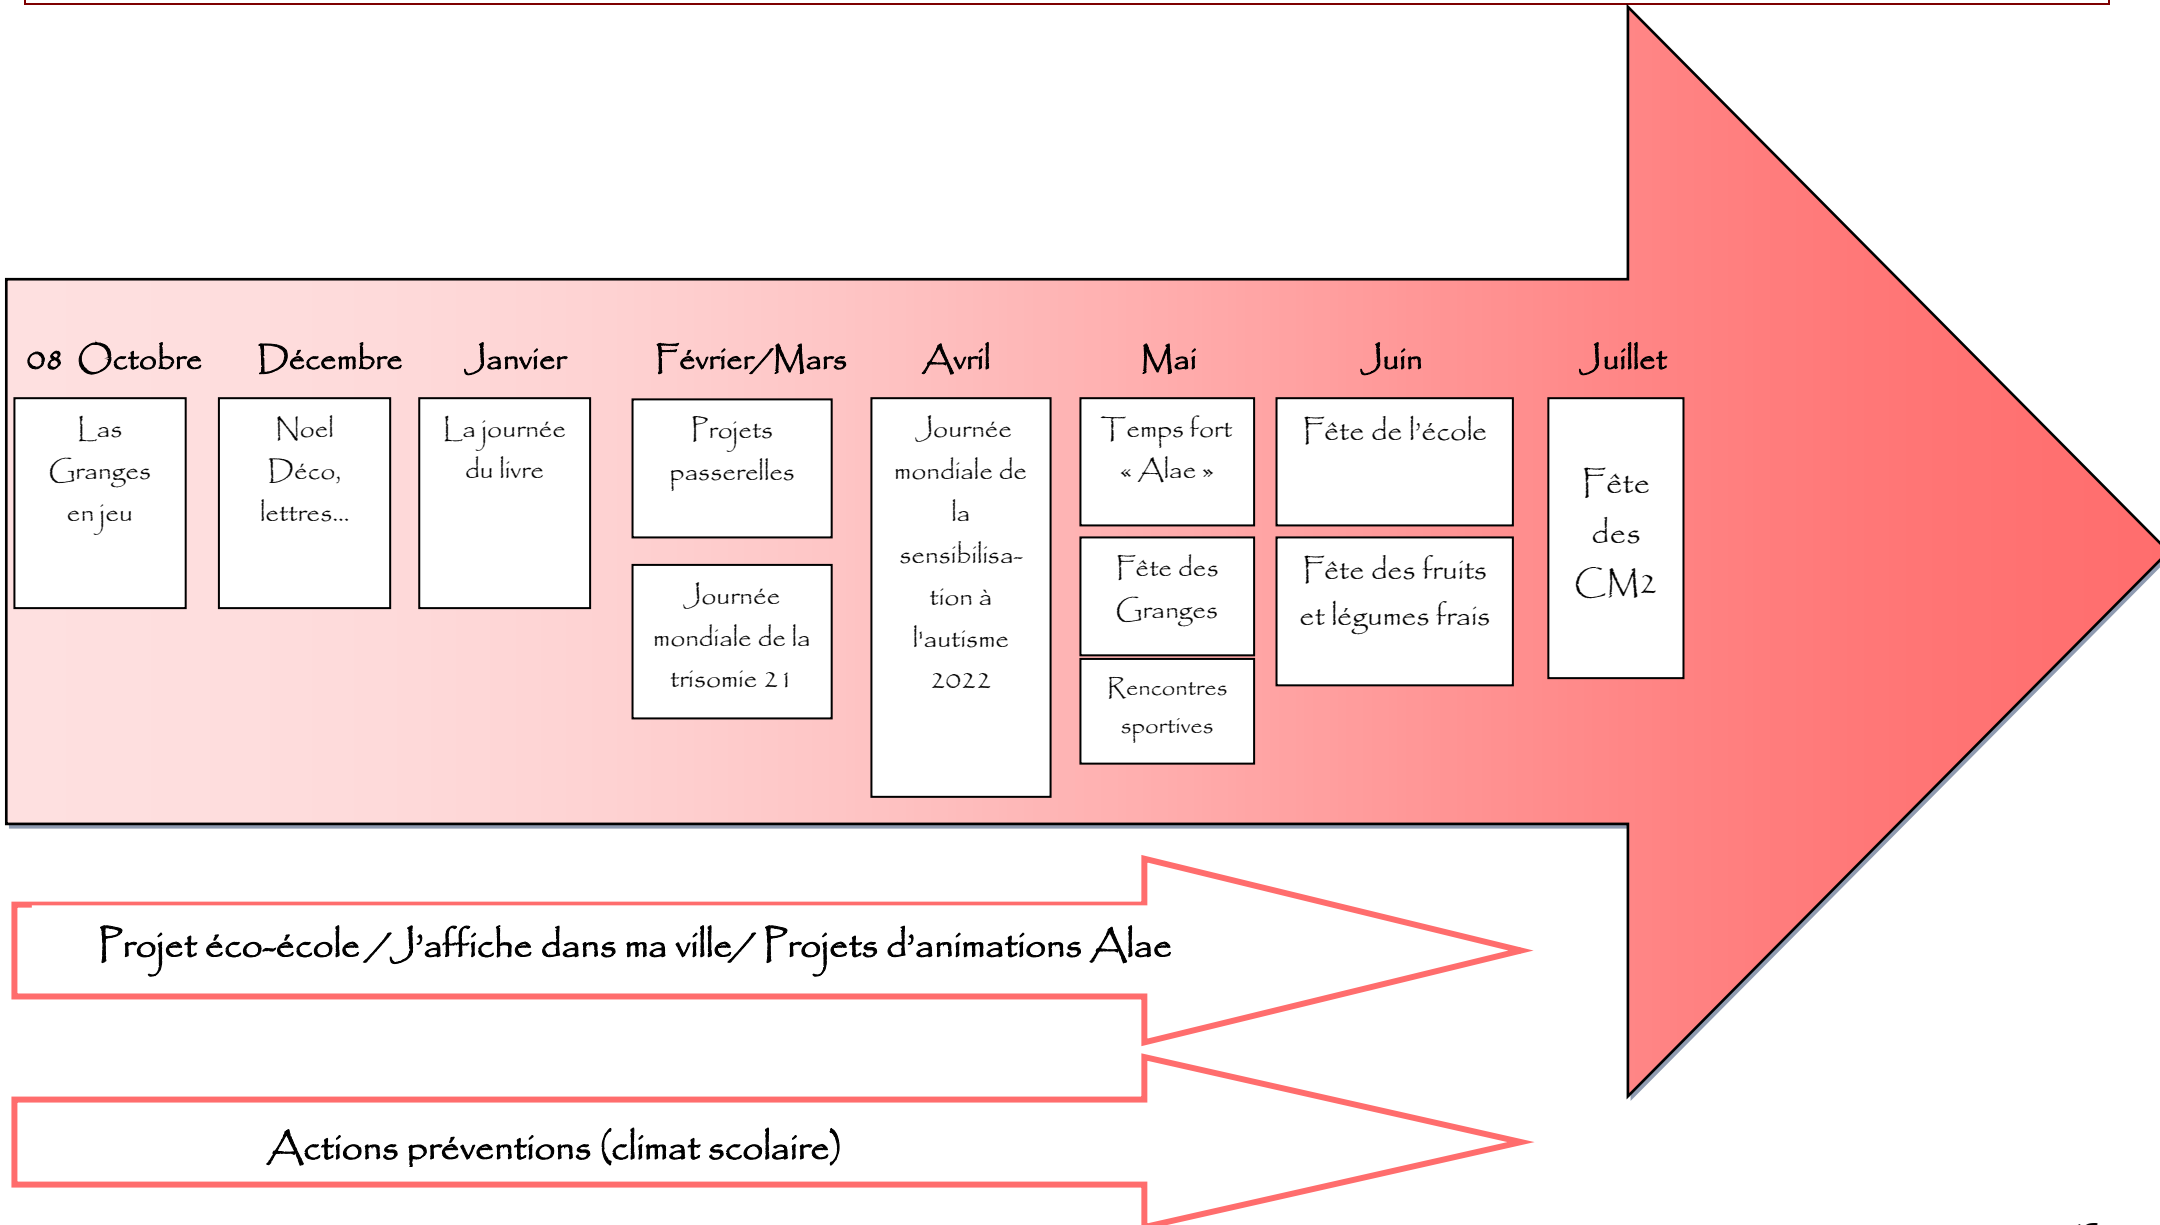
08 Octobre

Las Granges en jeu

Décembre

Noel Déco, lettres…

Janvier

La journée du livre

Février/Mars

Projets passerelles

Journée mondiale de la trisomie 21

Avril

Journée mondiale de la sensibilisation à l'autisme 2022

Mai

Temps fort « Alae »

Fête des Granges

Rencontres sportives

Juin

Fête de l'école

Fête des fruits et légumes frais

Juillet

Fête des CM2

Projet éco-école / J'affiche dans ma ville/ Projets d'animations Alae

Actions préventions (climat scolaire)